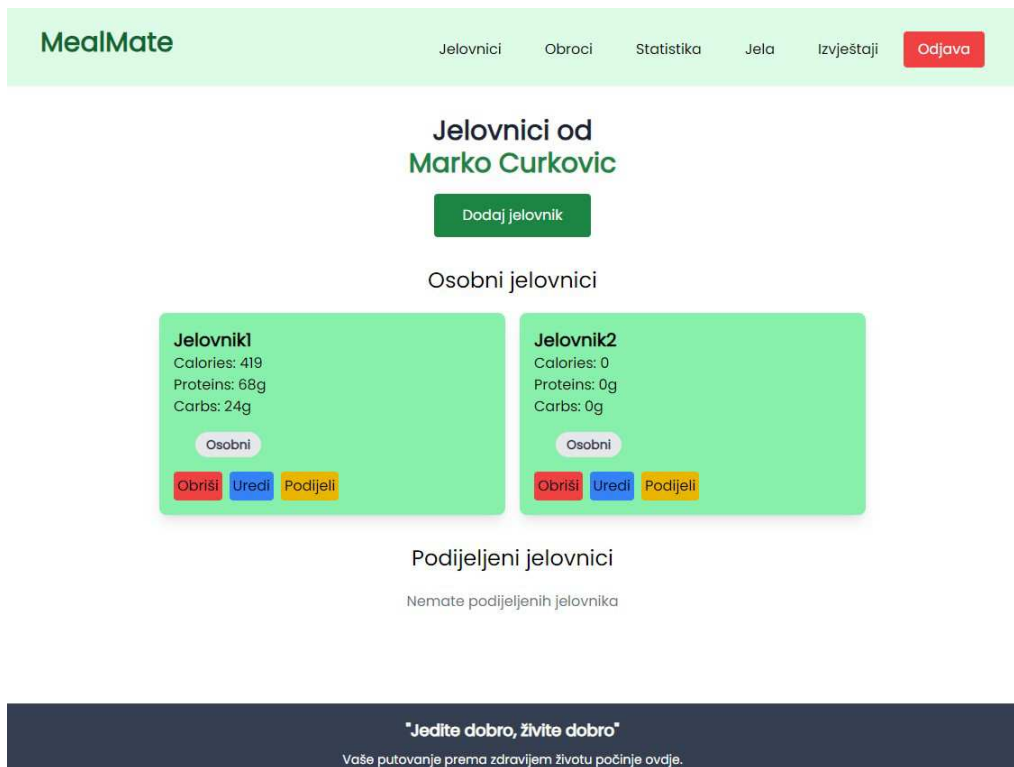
MealMate

Jelovnici Obroci Statistika Jela Izvještaji Odjava

Jelovnici od
Marko Curkovic

Dodaj jelovnik

Osobni jelovnici

Jelovnik1
Calories: 419
Proteins: 68g
Carbs: 24g

Osobni

Obriši Uredi Podijeli

Jelovnik2
Calories: 0
Proteins: 0g
Carbs: 0g

Osobni

Obriši Uredi Podijeli

Podijeljeni jelovnici

Nemate podijeljenih jelovnika

"Jedite dobro, živite dobro"

Vaše putovanje prema zdravijem životu počinje ovdje.